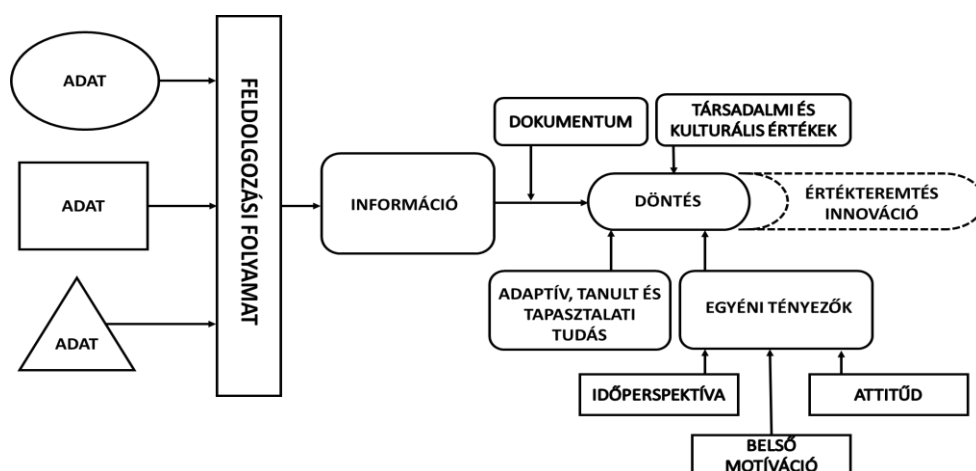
ADAT

ADAT

ADAT

FELDOLGOZÁSI FOLYAMAT

INFORMÁCIÓ

DOKUMENTUM

TÁRSADALMI ÉS KULTURÁLIS ÉRTÉKEK

DÖNTÉS

ÉRTÉKTEREMTÉS INNOVÁCIÓ

ADAPTÍV, TANULT ÉS TAPASZTALATI TUDÁS

EGYÉNI TÉNYEZŐK

IDŐPERSPEKTÍVA

ATTITŰD

BELSŐ MOTÍVÁCIÓ